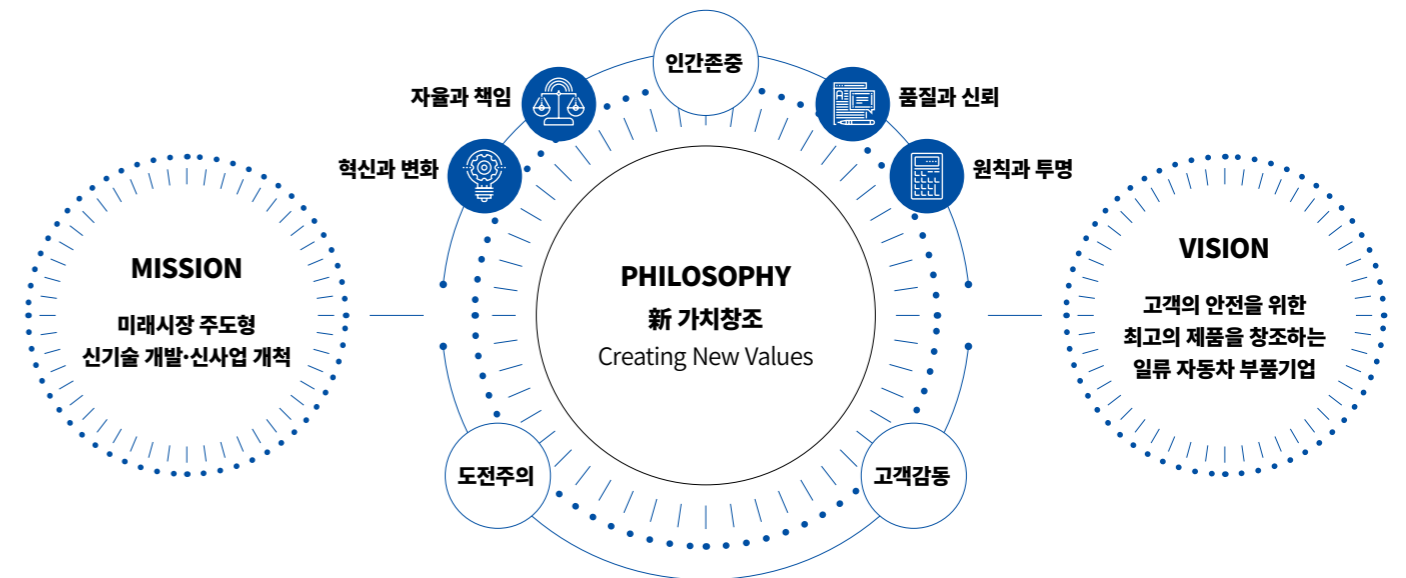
MISSION

미래시장 주도형
신기술 개발·신사업 개척

인간존중

자율과 책임

품질과 신뢰

혁신과 변화

원칙과 투명

PHILOSOPHY
新 가치창조
Creating New Values

도전주의

고객감동

VISION

고객의 안전을 위한
최고의 제품을 창조하는
일류 자동차 부품기업